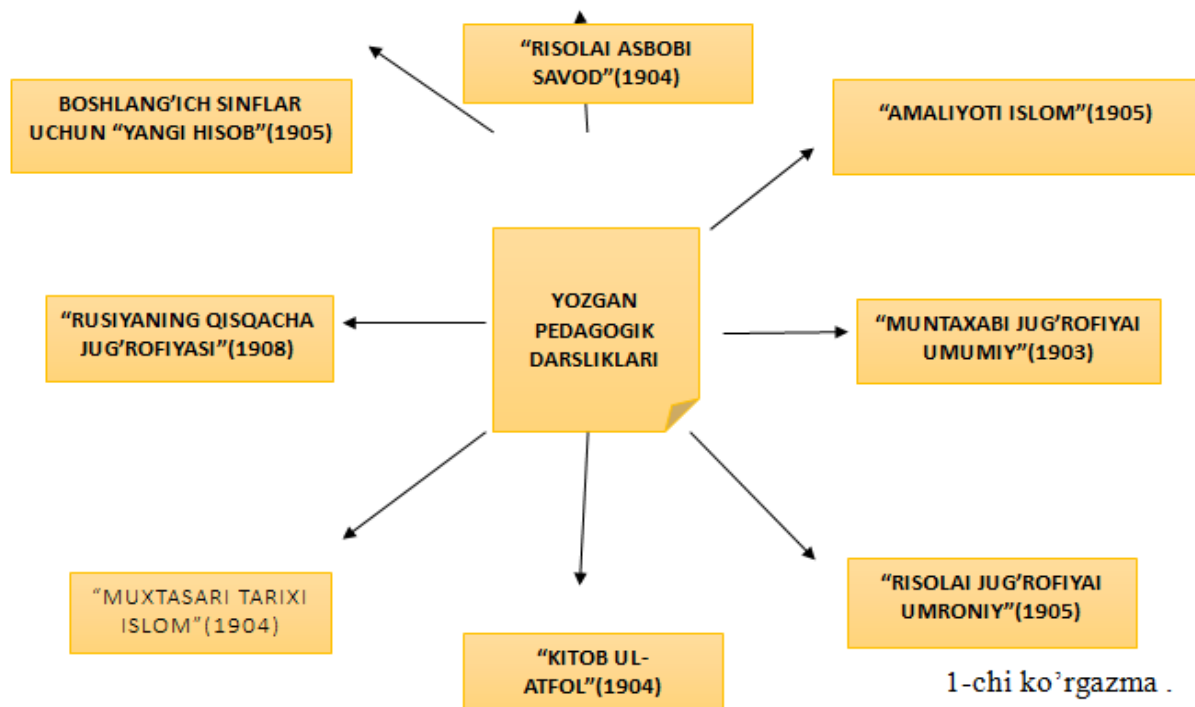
"RISOLAI ASBOBI SAVOD"(1904)

BOSHLANG'ICH SINFLAR UCHUN "YANGI HISOB"(1905)

"AMALIYOTI ISLOM"(1905)

YOZGAN PEDAGOGIK DARSLIKLARI

"RUSIYANING QISQACHA JUG'ROFIYASI"(1908)

"MUNTAXABI JUG'ROFIYAI UMUMIY"(1903)

"MUXTASARI TARIXI ISLOM"(1904)

"KITOB UL-ATFOL"(1904)

"RISOLAI JUG'ROFIYAI UMRONIY"(1905)

1-chi ko'rgazma .